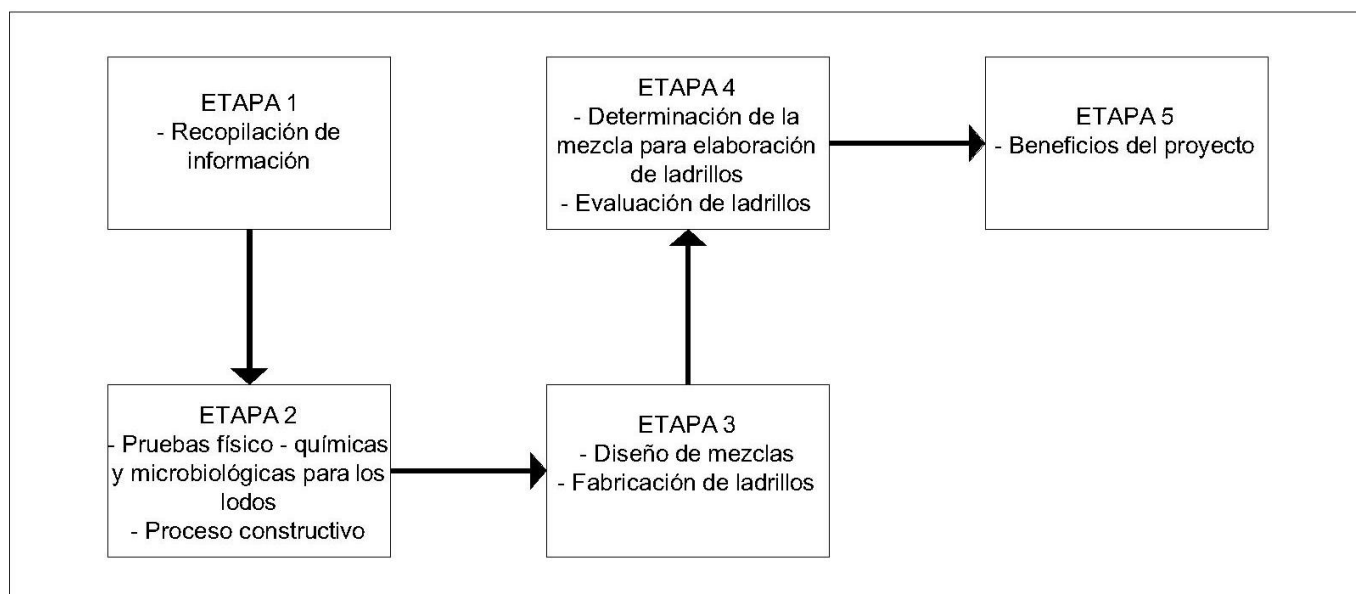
ETAPA 1
- Recopilación de información

ETAPA 2
- Pruebas físico - químicas y microbiológicas para los lodos
- Proceso constructivo

ETAPA 3
- Diseño de mezclas
- Fabricación de ladrillos

ETAPA 4
- Determinación de la mezcla para elaboración de ladrillos
- Evaluación de ladrillos

ETAPA 5
- Beneficios del proyecto